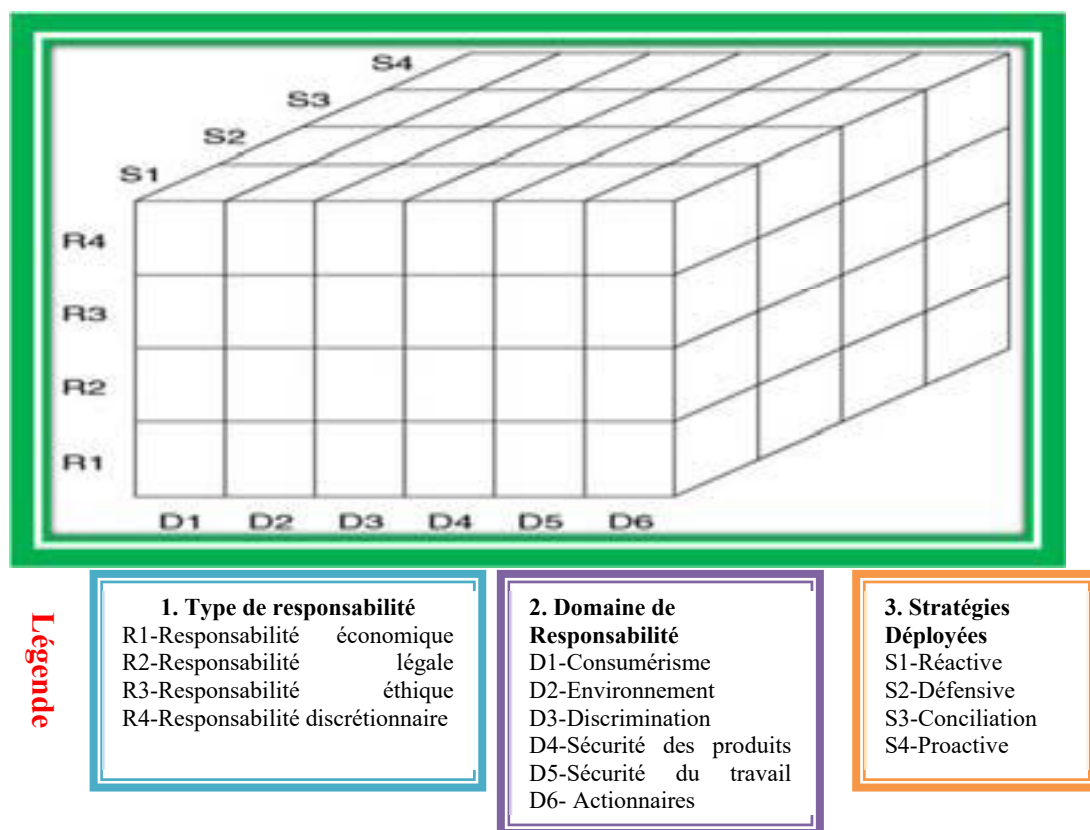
S4
S3
S2
S1
R4
R3
R2
R1
D1 D2 D3 D4 D5 D6

Légende

1. Type de responsabilité
R1-Responsabilité économique
R2-Responsabilité légale
R3-Responsabilité éthique
R4-Responsabilité discrétionnaire

2. Domaine de Responsabilité
D1-Consumérisme
D2-Environnement
D3-Discrimination
D4-Sécurité des produits
D5-Sécurité du travail
D6- Actionnaires

3. Stratégies Déployées
S1-Réactive
S2-Défensive
S3-Conciliation
S4-Proactive